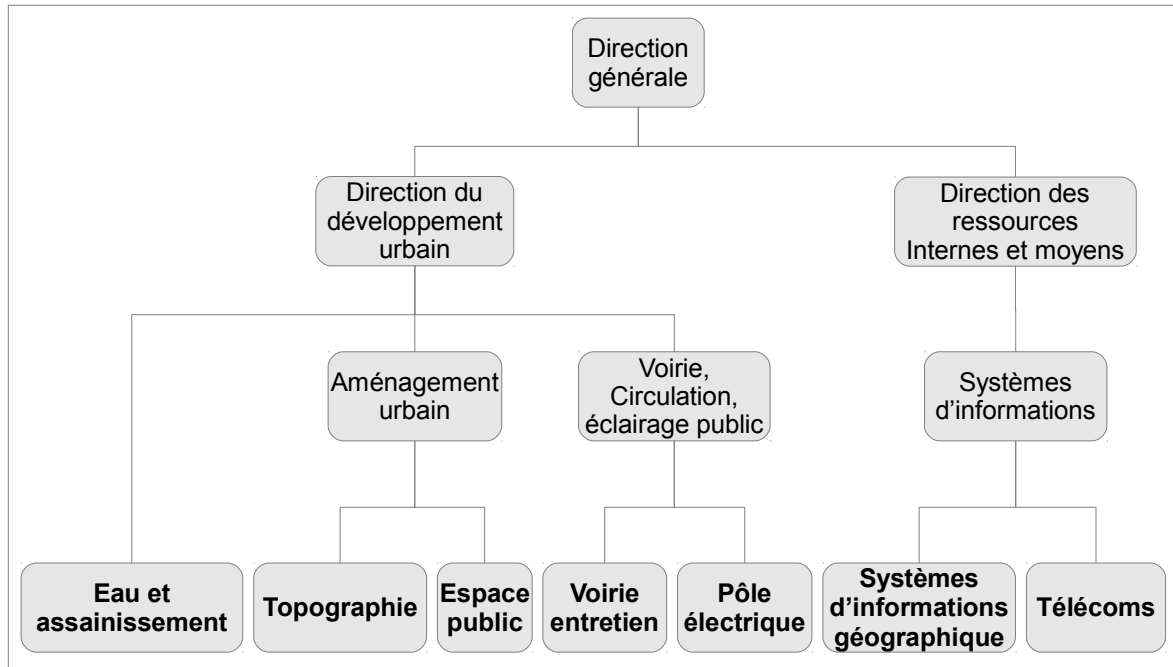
Direction générale

Direction du développement urbain

Direction des ressources Internes et moyens

Aménagement urbain

Voirie, Circulation, éclairage public

Systèmes d'informations

Eau et assainissement

Topographie

Espace public

Voirie entretien

Pôle électrique

Systèmes d'informations géographique

Télécoms